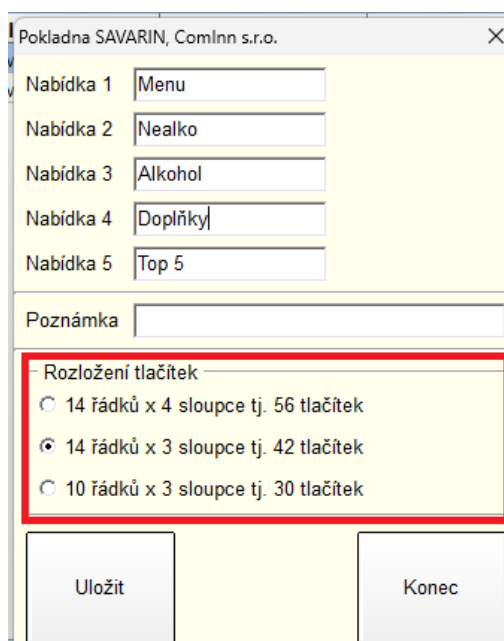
Pokladna SAVARIN, ComInn s.r.o.

×

Nabídka 1 Menu

Nabídka 2 Nealko

Nabídka 3 Alkohol

Nabídka 4 Doplňky

Nabídka 5 Top 5

Poznámka

Rozložení tlačítek

14 řádků x 4 sloupce tj. 56 tlačítek

14 řádků x 3 sloupce tj. 42 tlačítek

10 řádků x 3 sloupce tj. 30 tlačítek

Uložit

Konec